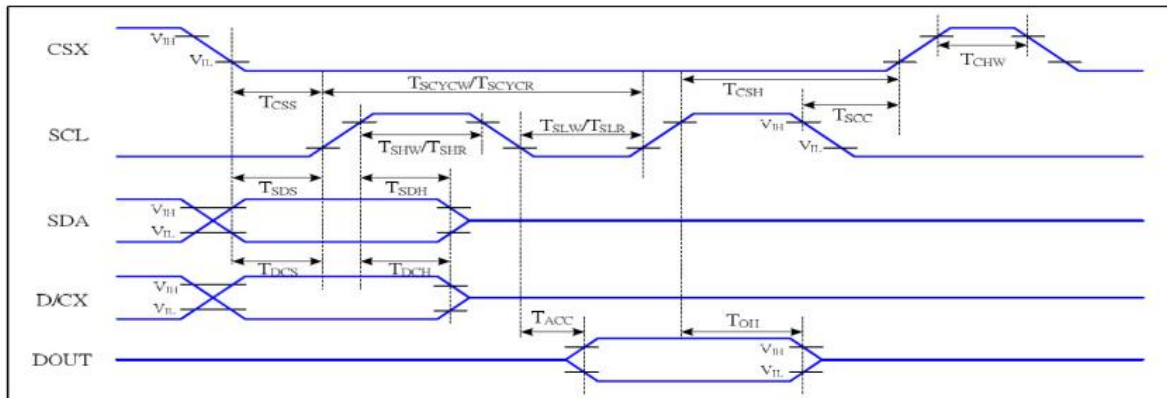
CSX
$V_{IH}$
$V_{IL}$
$T_{CHW}$
$T_{SCYCW}/T_{SCYCR}$
$T_{CSH}$
$T_{CSS}$
$T_{SCC}$
SCL
$T_{SLW}/T_{SLR}$
$V_{IH}$
$V_{IL}$
$T_{SHW}/T_{SHR}$
$T_{SDS}$
$T_{SDH}$
SDA
$V_{IH}$
$V_{IL}$
$T_{DCS}$
$T_{DCH}$
D/CX
$V_{IH}$
$V_{IL}$
$T_{ACC}$
$T_{OH}$
DOUT
$V_{IH}$
$V_{IL}$